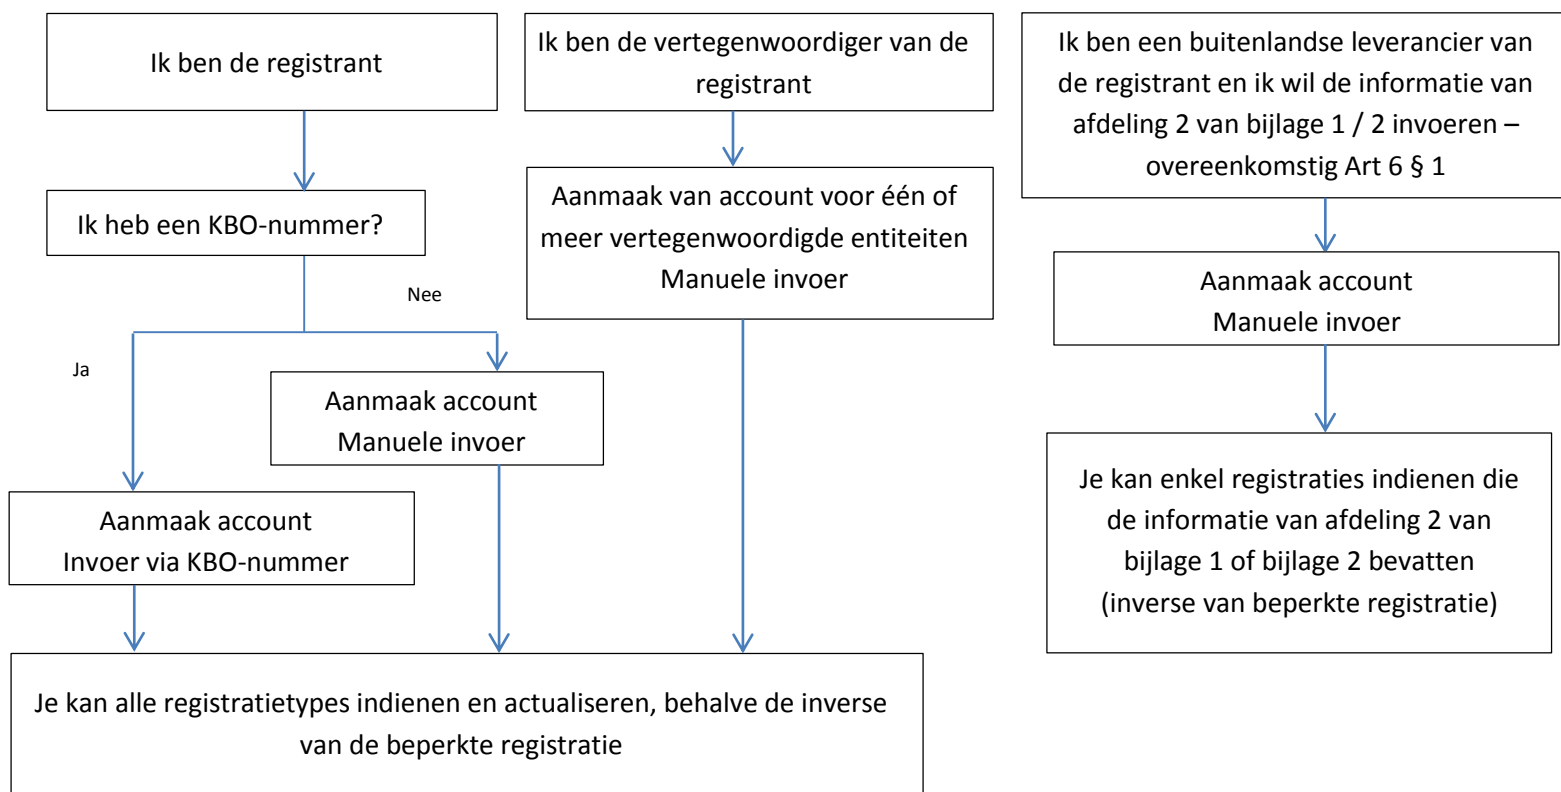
Ik ben de registrant

Ik ben de vertegenwoordiger van de registrant

Ik ben een buitenlandse leverancier van de registrant en ik wil de informatie van afdeling 2 van bijlage 1 / 2 invoeren – overeenkomstig Art 6 § 1

Ik heb een KBO-nummer?

Aanmaak van account voor één of meer vertegenwoordigde entiteiten
Manuele invoer

Aanmaak account
Manuele invoer

Nee

Ja

Aanmaak account
Manuele invoer

Je kan enkel registraties indienen die de informatie van afdeling 2 van bijlage 1 of bijlage 2 bevatten (inverse van beperkte registratie)

Aanmaak account
Invoer via KBO-nummer

Je kan alle registratietypes indienen en actualiseren, behalve de inverse van de beperkte registratie